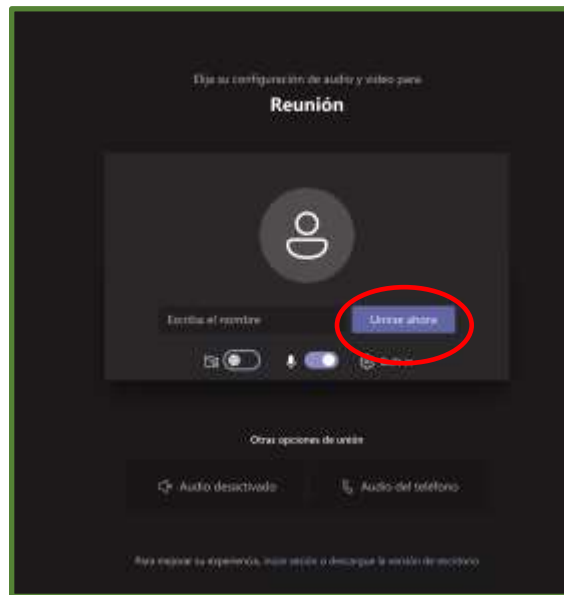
Elija su configuración de audio y vídeo para

Reunión

Escriba el nombre

Unirse ahora

Otras opciones de unión

Audio desactivado

Audio del teléfono

Para mejorar su experiencia, inicie sesión o descargue la versión de escritorio